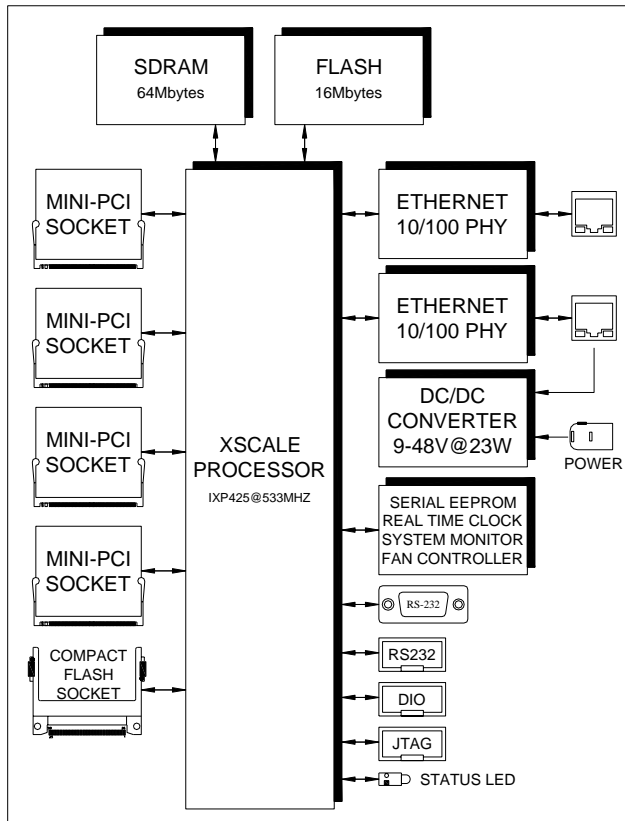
SDRAM
64Mbytes

FLASH
16Mbytes

MINI-PCI
SOCKET

MINI-PCI
SOCKET

MINI-PCI
SOCKET

MINI-PCI
SOCKET

COMPACT
FLASH
SOCKET

XSCALE
PROCESSOR
IXP425@533MHZ

ETHERNET
10/100 PHY

ETHERNET
10/100 PHY

DC/DC
CONVERTER
9-48V@23W

POWER

SERIAL EEPROM
REAL TIME CLOCK
SYSTEM MONITOR
FAN CONTROLLER

RS-232

RS232

DIO

JTAG

STATUS LED